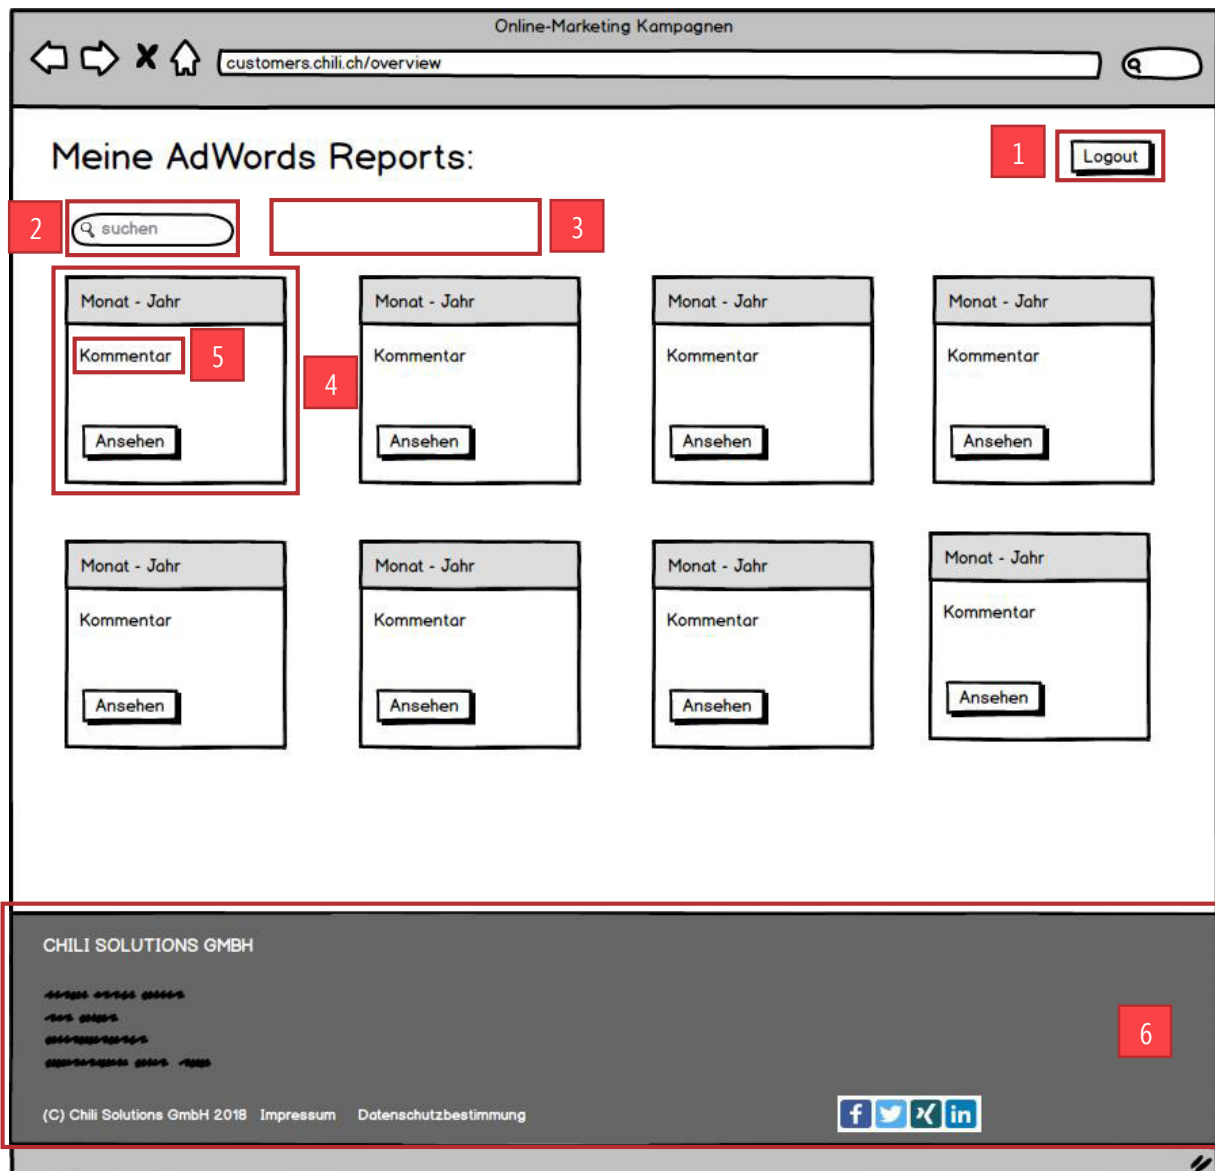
Online-Marketing Kampagnen

customers.chili.ch/overview

Meine AdWords Reports:

1

Logout

2

suchen

3

Monat - Jahr

Kommentar

5

Ansehen

4

Monat - Jahr

Kommentar

Ansehen

Monat - Jahr

Kommentar

Ansehen

Monat - Jahr

Kommentar

Ansehen

Monat - Jahr

Kommentar

Ansehen

Monat - Jahr

Kommentar

Ansehen

Monat - Jahr

Kommentar

Ansehen

Monat - Jahr

Kommentar

Ansehen

CHILI SOLUTIONS GMBH

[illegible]
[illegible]
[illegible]
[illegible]

6

(C) Chili Solutions GmbH 2018 Impressum Datenschutzbestimmung

f in